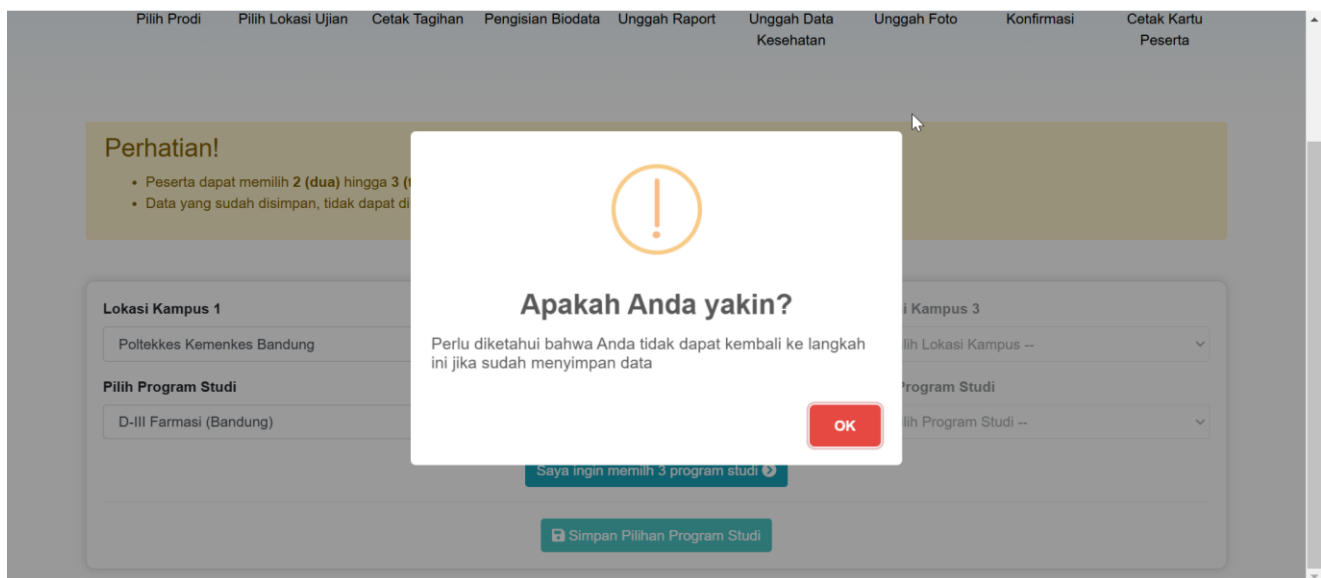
Pilih Prodi Pilih Lokasi Ujian Cetak Tagihan Pengisian Biodata Unggah Raport Unggah Data Kesehatan Unggah Foto Konfirmasi Cetak Kartu Peserta

Perhatian!

- Peserta dapat memilih **2 (dua)** hingga **3 (t**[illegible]
- Data yang sudah disimpan, tidak dapat di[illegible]

Lokasi Kampus 1

Poltekkes Kemenkes Bandung

Pilih Program Studi

D-III Farmasi (Bandung)

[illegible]i Kampus 3

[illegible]lih Lokasi Kampus --

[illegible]Program Studi

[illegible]lih Program Studi --

Saya ingin memilih 3 program studi

Simpan Pilihan Program Studi

!

Apakah Anda yakin?

Perlu diketahui bahwa Anda tidak dapat kembali ke langkah ini jika sudah menyimpan data

OK